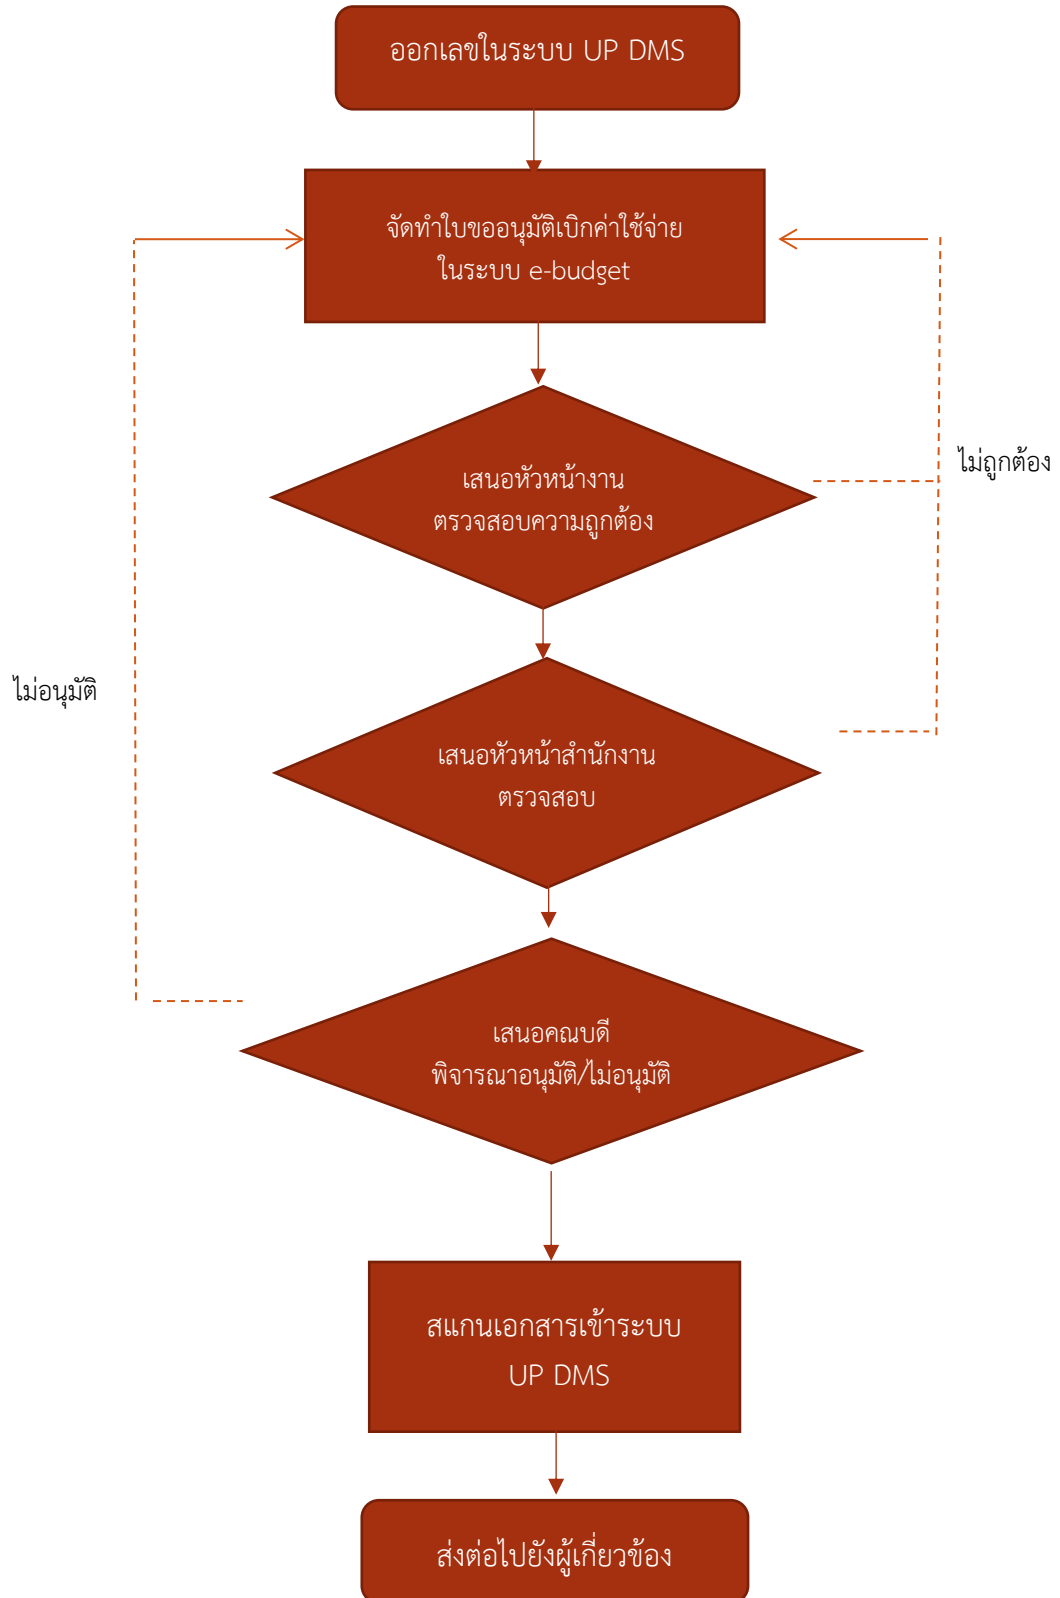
ออกเลขในระบบ UP DMS

จัดทำใบขออนุมัติเบิกค่าใช้จ่าย ในระบบ e-budget

ไม่ถูกต้อง

เสนอหัวหน้างาน ตรวจสอบความถูกต้อง

ไม่อนุมัติ

เสนอหัวหน้าสำนักงาน ตรวจสอบ

เสนอคณบดี พิจารณาอนุมัติ/ไม่อนุมัติ

สแกนเอกสารเข้าระบบ UP DMS

ส่งต่อไปยังผู้เกี่ยวข้อง